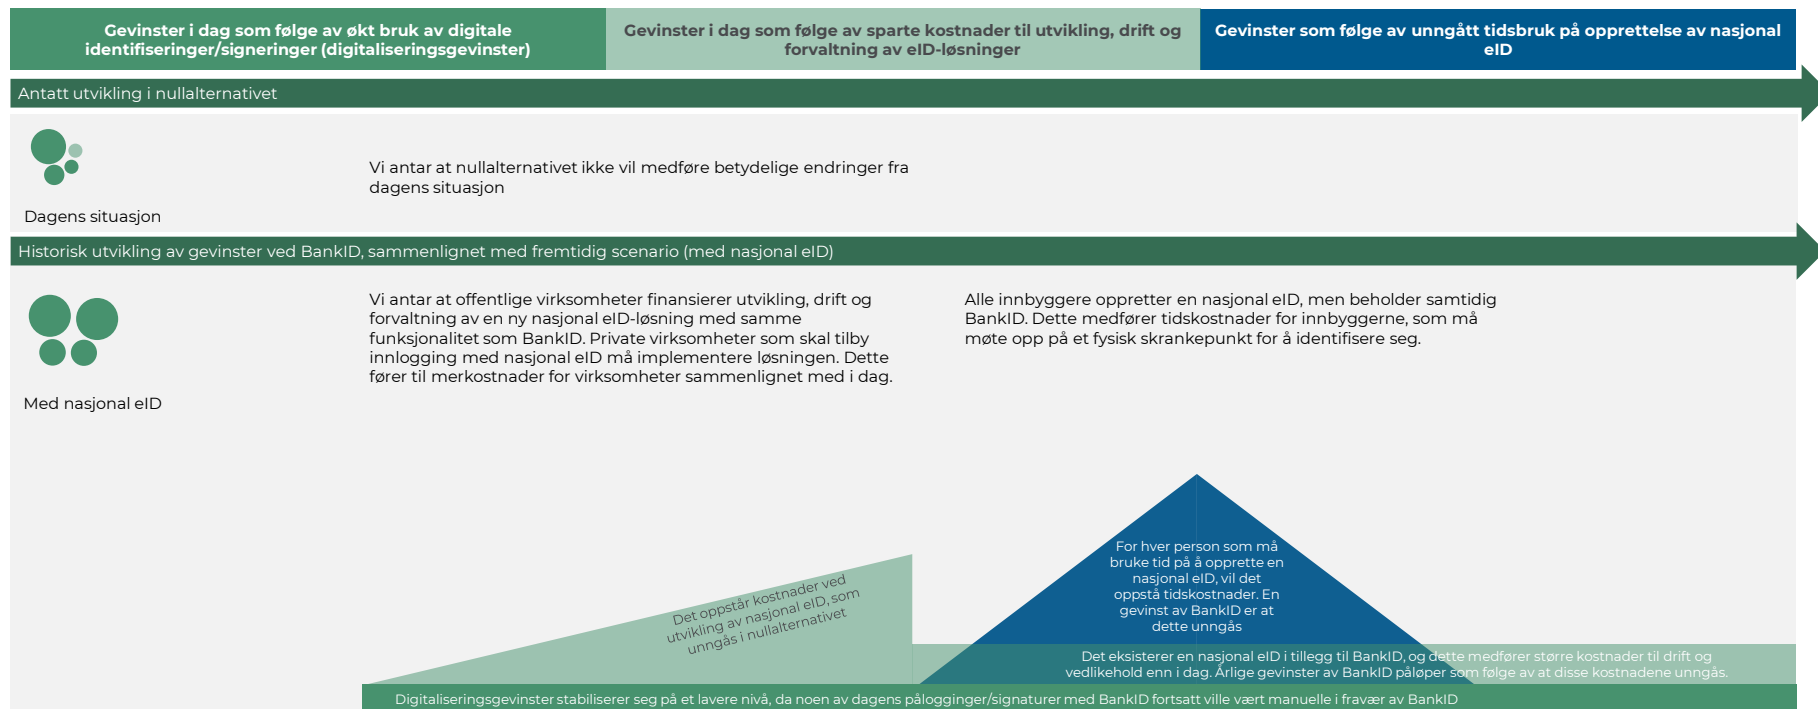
Gevinster i dag som følge av økt bruk av digitale identifiseringer/signeringer (digitaliseringsgevinster)

Gevinster i dag som følge av sparte kostnader til utvikling, drift og forvaltning av eID-løsninger

Gevinster som følge av unngått tidsbruk på opprettelse av nasjonal eID

Antatt utvikling i nullalternativet

Vi antar at nullalternativet ikke vil medføre betydelige endringer fra dagens situasjon

Dagens situasjon

Historisk utvikling av gevinster ved BankID, sammenlignet med fremtidig scenario (med nasjonal eID)

Vi antar at offentlige virksomheter finansierer utvikling, drift og forvaltning av en ny nasjonal eID-løsning med samme funksjonalitet som BankID. Private virksomheter som skal tilby innlogging med nasjonal eID må implementere løsningen. Dette fører til merkostnader for virksomheter sammenlignet med i dag.

Alle innbyggere oppretter en nasjonal eID, men beholder samtidig BankID. Dette medfører tidskostnader for innbyggerne, som må møte opp på et fysisk skrankepunkt for å identifisere seg.

Med nasjonal eID

For hver person som må bruke tid på å opprette en nasjonal eID, vil det oppstå tidskostnader. En gevinst av BankID er at dette unngås

Det oppstår kostnader ved utvikling av nasjonal eID, som unngås i nullalternativet

Det eksisterer en nasjonal eID i tillegg til BankID, og dette medfører større kostnader til drift og vedlikehold enn i dag. Årlige gevinster av BankID påløper som følge av at disse kostnadene unngås.

Digitaliseringsgevinster stabiliserer seg på et lavere nivå, da noen av dagens pålogginger/signaturer med BankID fortsatt ville vært manuelle i fravær av BankID